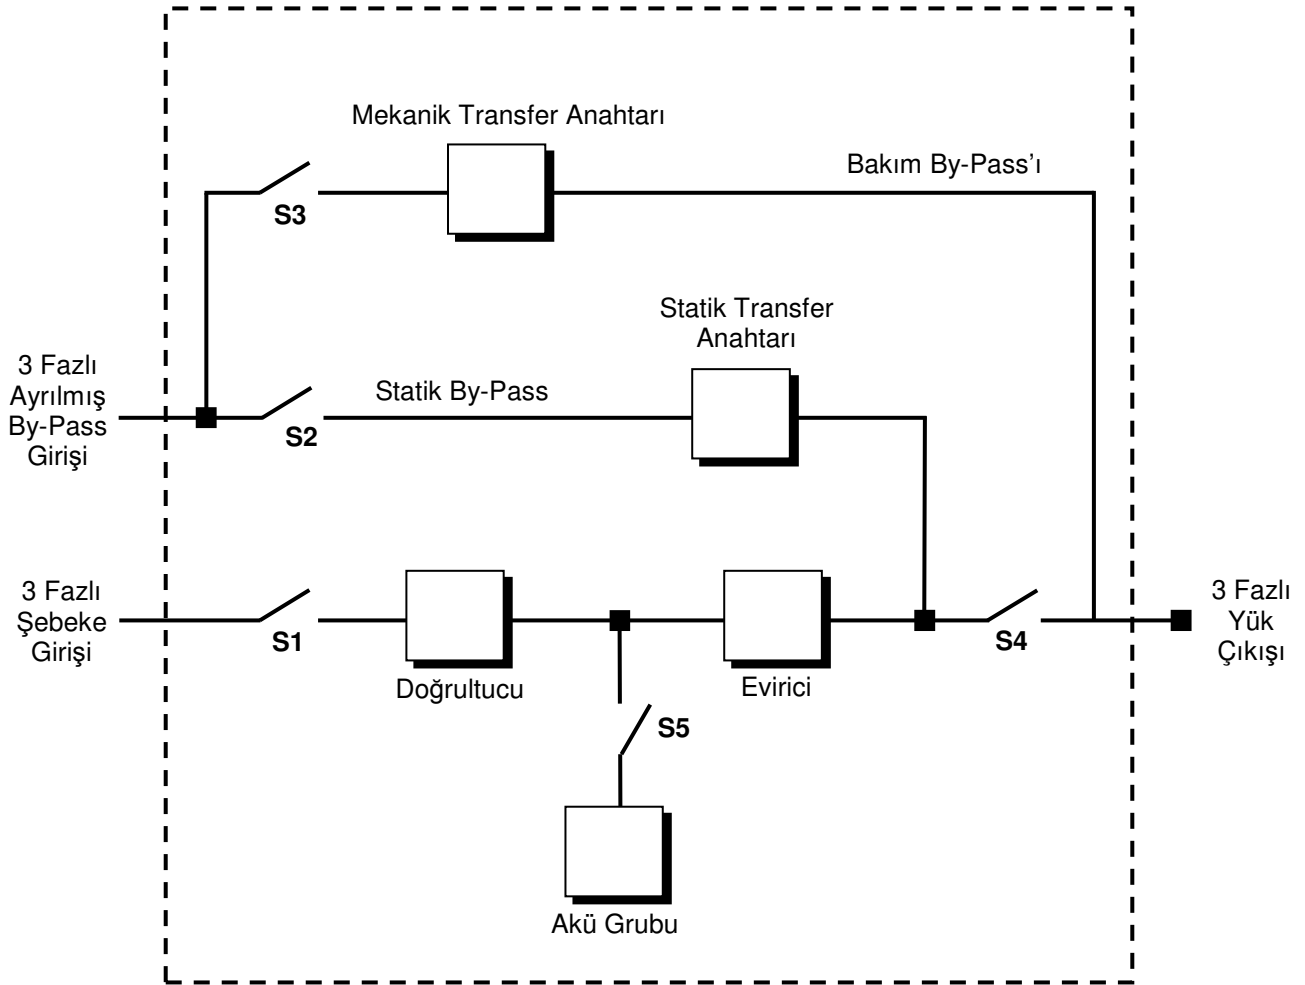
Mekanik Transfer Anahtarı

Bakım By-Pass'ı

S3

Statik Transfer Anahtarı

3 Fazlı Ayrılmış By-Pass Girişi

Statik By-Pass

S2

3 Fazlı Şebeke Girişi

S1

Doğrultucu

Evirici

S4

3 Fazlı Yük Çıkışı

S5

Akü Grubu